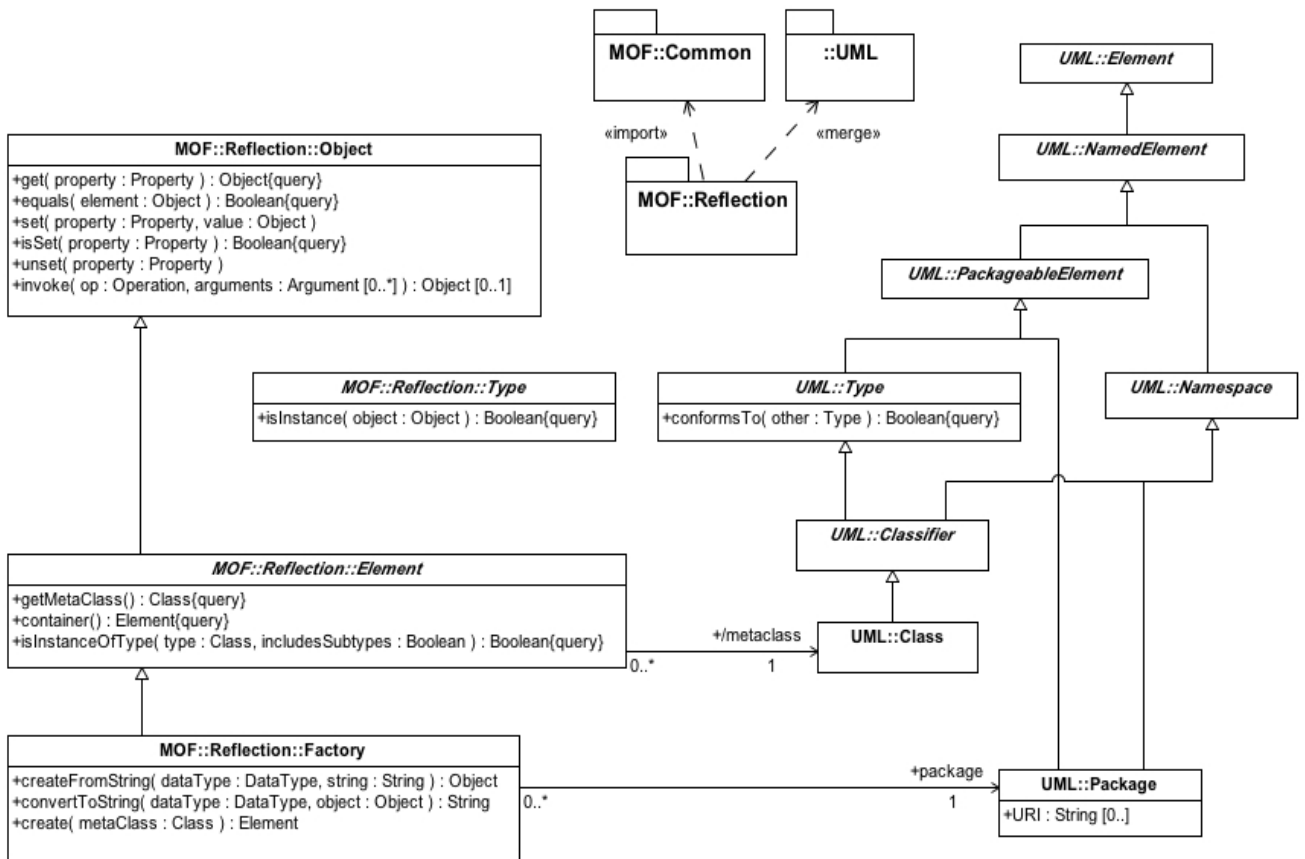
MOF::Common

::UML

UML::Element

«import»

«merge»

MOF::Reflection

UML::NamedElement

MOF::Reflection::Object

+get( property : Property ) : Object{query}
+equals( element : Object ) : Boolean{query}
+set( property : Property, value : Object )
+isSet( property : Property ) : Boolean{query}
+unset( property : Property )
+invoke( op : Operation, arguments : Argument [0..*] ) : Object [0..1]

UML::PackageableElement

MOF::Reflection::Type

+isInstance( object : Object ) : Boolean{query}

UML::Type

+conformsTo( other : Type ) : Boolean{query}

UML::Namespace

UML::Classifier

MOF::Reflection::Element

+getMetaClass() : Class{query}
+container() : Element{query}
+isInstanceOfType( type : Class, includesSubtypes : Boolean ) : Boolean{query}

+/metaclass

0..*

1

UML::Class

MOF::Reflection::Factory

+createFromString( dataType : DataType, string : String ) : Object
+convertToString( dataType : DataType, object : Object ) : String
+create( metaClass : Class ) : Element

+package

0..*

1

UML::Package

+URI : String [0..]